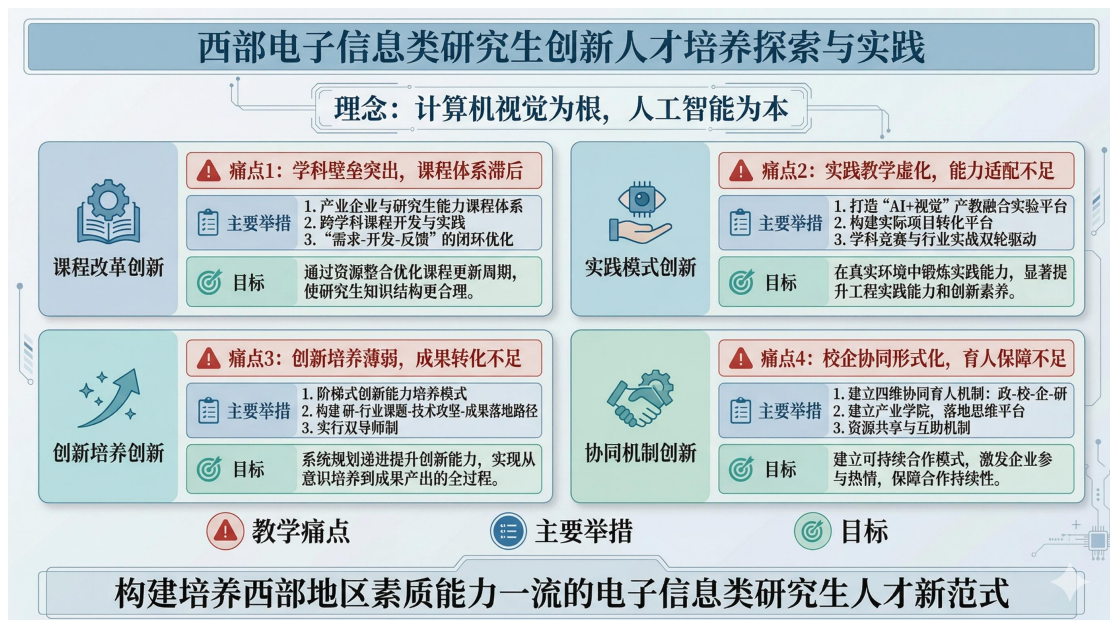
西部电子信息类研究生创新人才培养探索与实践

理念：计算机视觉为根，人工智能为本

课程改革创新

痛点1：学科壁垒突出，课程体系滞后

主要举措
1. 产业企业与研究生能力课程体系
2. 跨学科课程开发与实践
3. "需求-开发-反馈"的闭环优化

目标
通过资源整合优化课程更新周期，使研究生知识结构更合理。

实践模式创新

痛点2：实践教学虚化，能力适配不足

主要举措
1. 打造"AI+视觉"产教融合实验平台
2. 构建实际项目转化平台
3. 学科竞赛与行业实战双轮驱动

目标
在真实环境中锻炼实践能力，显著提升工程实践能力和创新素养。

创新培养创新

痛点3：创新培养薄弱，成果转化不足

主要举措
1. 阶梯式创新能力培养模式
2. 构建 研-行业课题-技术攻坚-成果落地路径
3. 实行双导师制

目标
系统规划递进提升创新能力，实现从意识培养到成果产出的全过程。

协同机制创新

痛点4：校企协同形式化，育人保障不足

主要举措
1. 建立四维协同育人机制：政-校-企-研
2. 建立产业学院，落地思维平台
3. 资源共享与互助机制

目标
建立可持续合作模式，激发企业参与热情，保障合作持续性。

教学痛点　主要举措　目标

构建培养西部地区素质能力一流的电子信息类研究生人才新范式